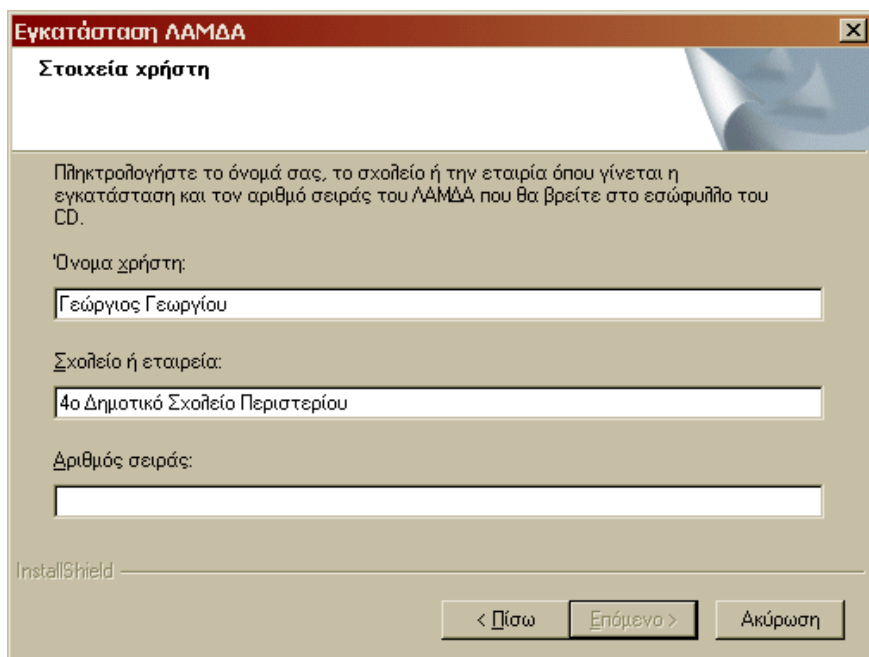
Εγκατάσταση ΛΑΜΔΑ

Στοιχεία χρήστη

Πληκτρολογήστε το όνομά σας, το σχολείο ή την εταιρία όπου γίνεται η εγκατάσταση και τον αριθμό σειράς του ΛΑΜΔΑ που θα βρείτε στο εσώφυλλο του CD.

Όνομα χρήστη:

Γεώργιος Γεωργίου

Σχολείο ή εταιρεία:

4ο Δημοτικό Σχολείο Περιστερίου

Αριθμός σειράς:

InstallShield

< Πίσω

Επόμενο >

Ακύρωση